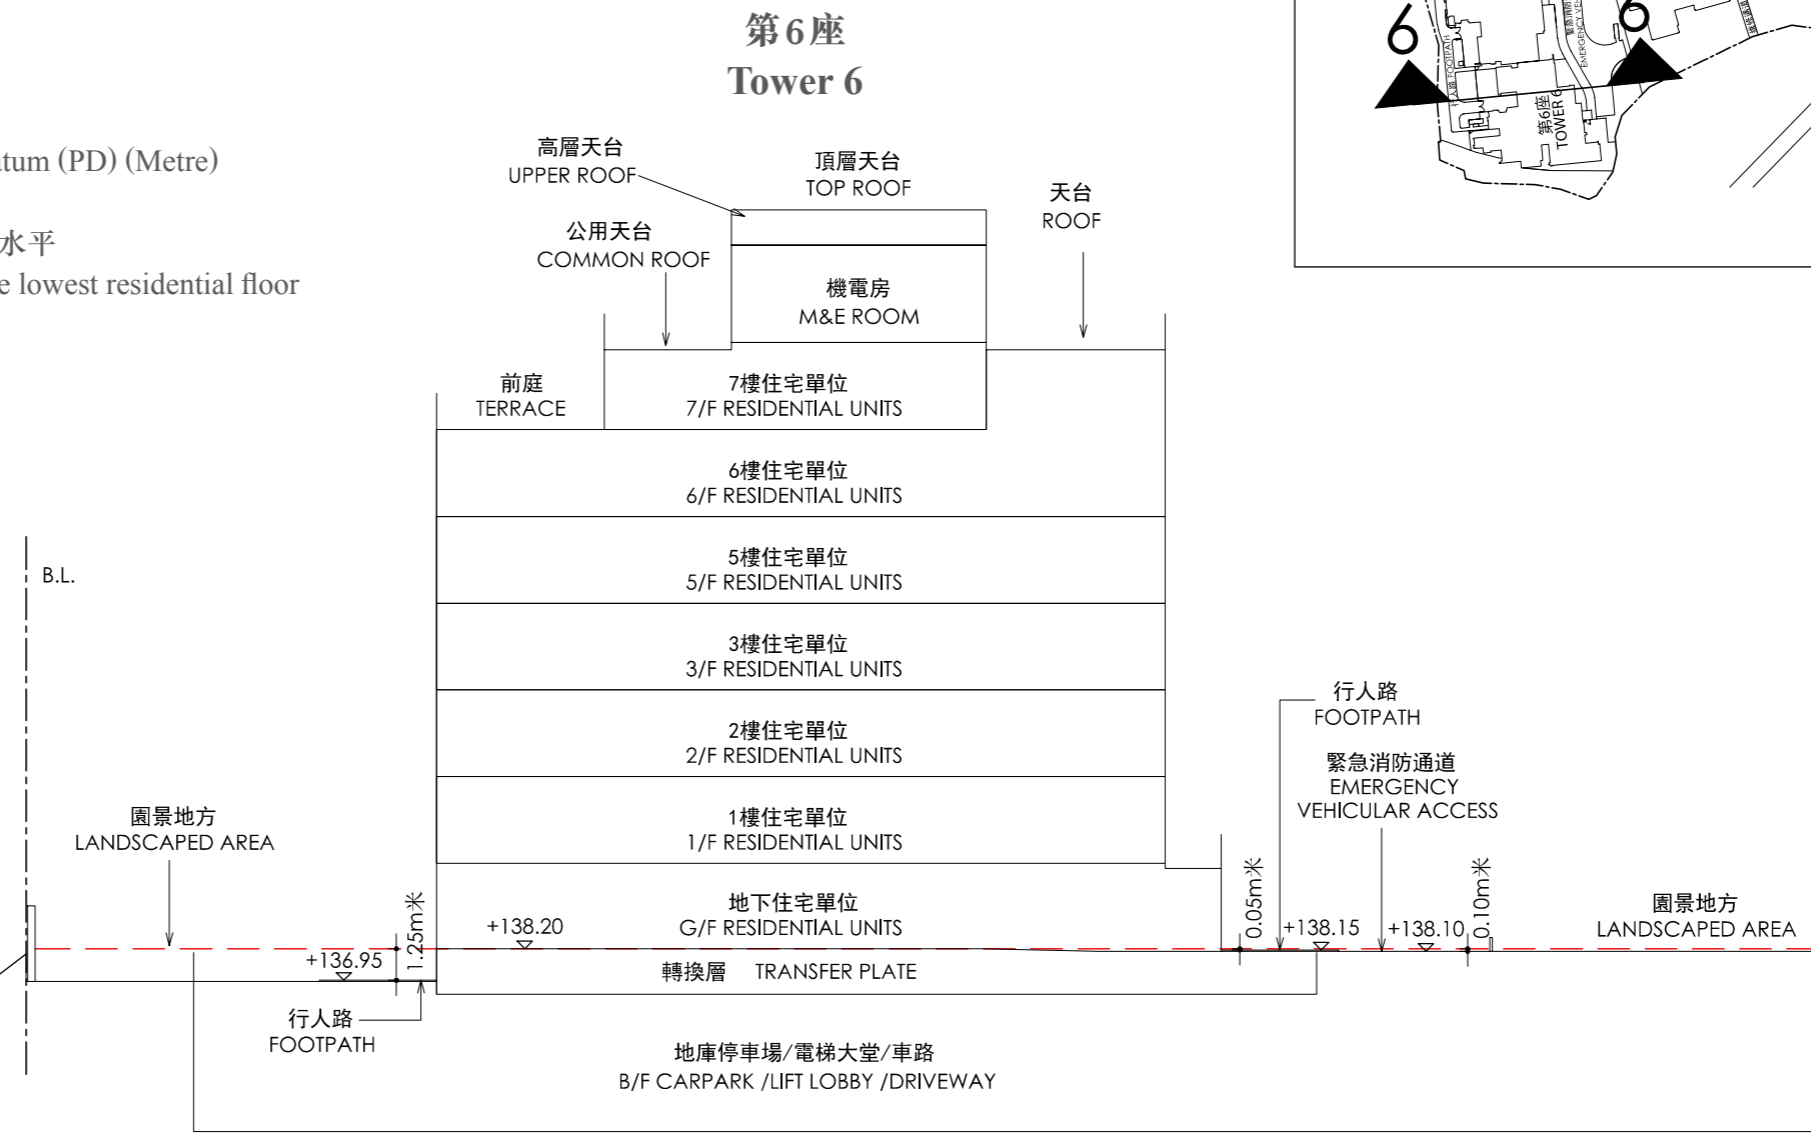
第6座
Tower 6

tum (PD) (Metre)

水平
e lowest residential floor

6
6
行人路 FOOTPATH
緊急消防通道 EMERGENCY VEHICULAR ACCESS
第6座 TOWER 6

高層天台
UPPER ROOF

頂層天台
TOP ROOF

天台
ROOF

公用天台
COMMON ROOF

機電房
M&E ROOM

前庭
TERRACE

7樓住宅單位
7/F RESIDENTIAL UNITS

6樓住宅單位
6/F RESIDENTIAL UNITS

5樓住宅單位
5/F RESIDENTIAL UNITS

3樓住宅單位
3/F RESIDENTIAL UNITS

2樓住宅單位
2/F RESIDENTIAL UNITS

1樓住宅單位
1/F RESIDENTIAL UNITS

地下住宅單位
G/F RESIDENTIAL UNITS

B.L.

園景地方
LANDSCAPED AREA

行人路
FOOTPATH

緊急消防通道
EMERGENCY
VEHICULAR ACCESS

園景地方
LANDSCAPED AREA

1.25m米
+138.20
+136.95
0.05m米
+138.15
+138.10
0.10m米

轉換層 TRANSFER PLATE

行人路
FOOTPATH

地庫停車場/電梯大堂/車路
B/F CARPARK /LIFT LOBBY /DRIVEWAY